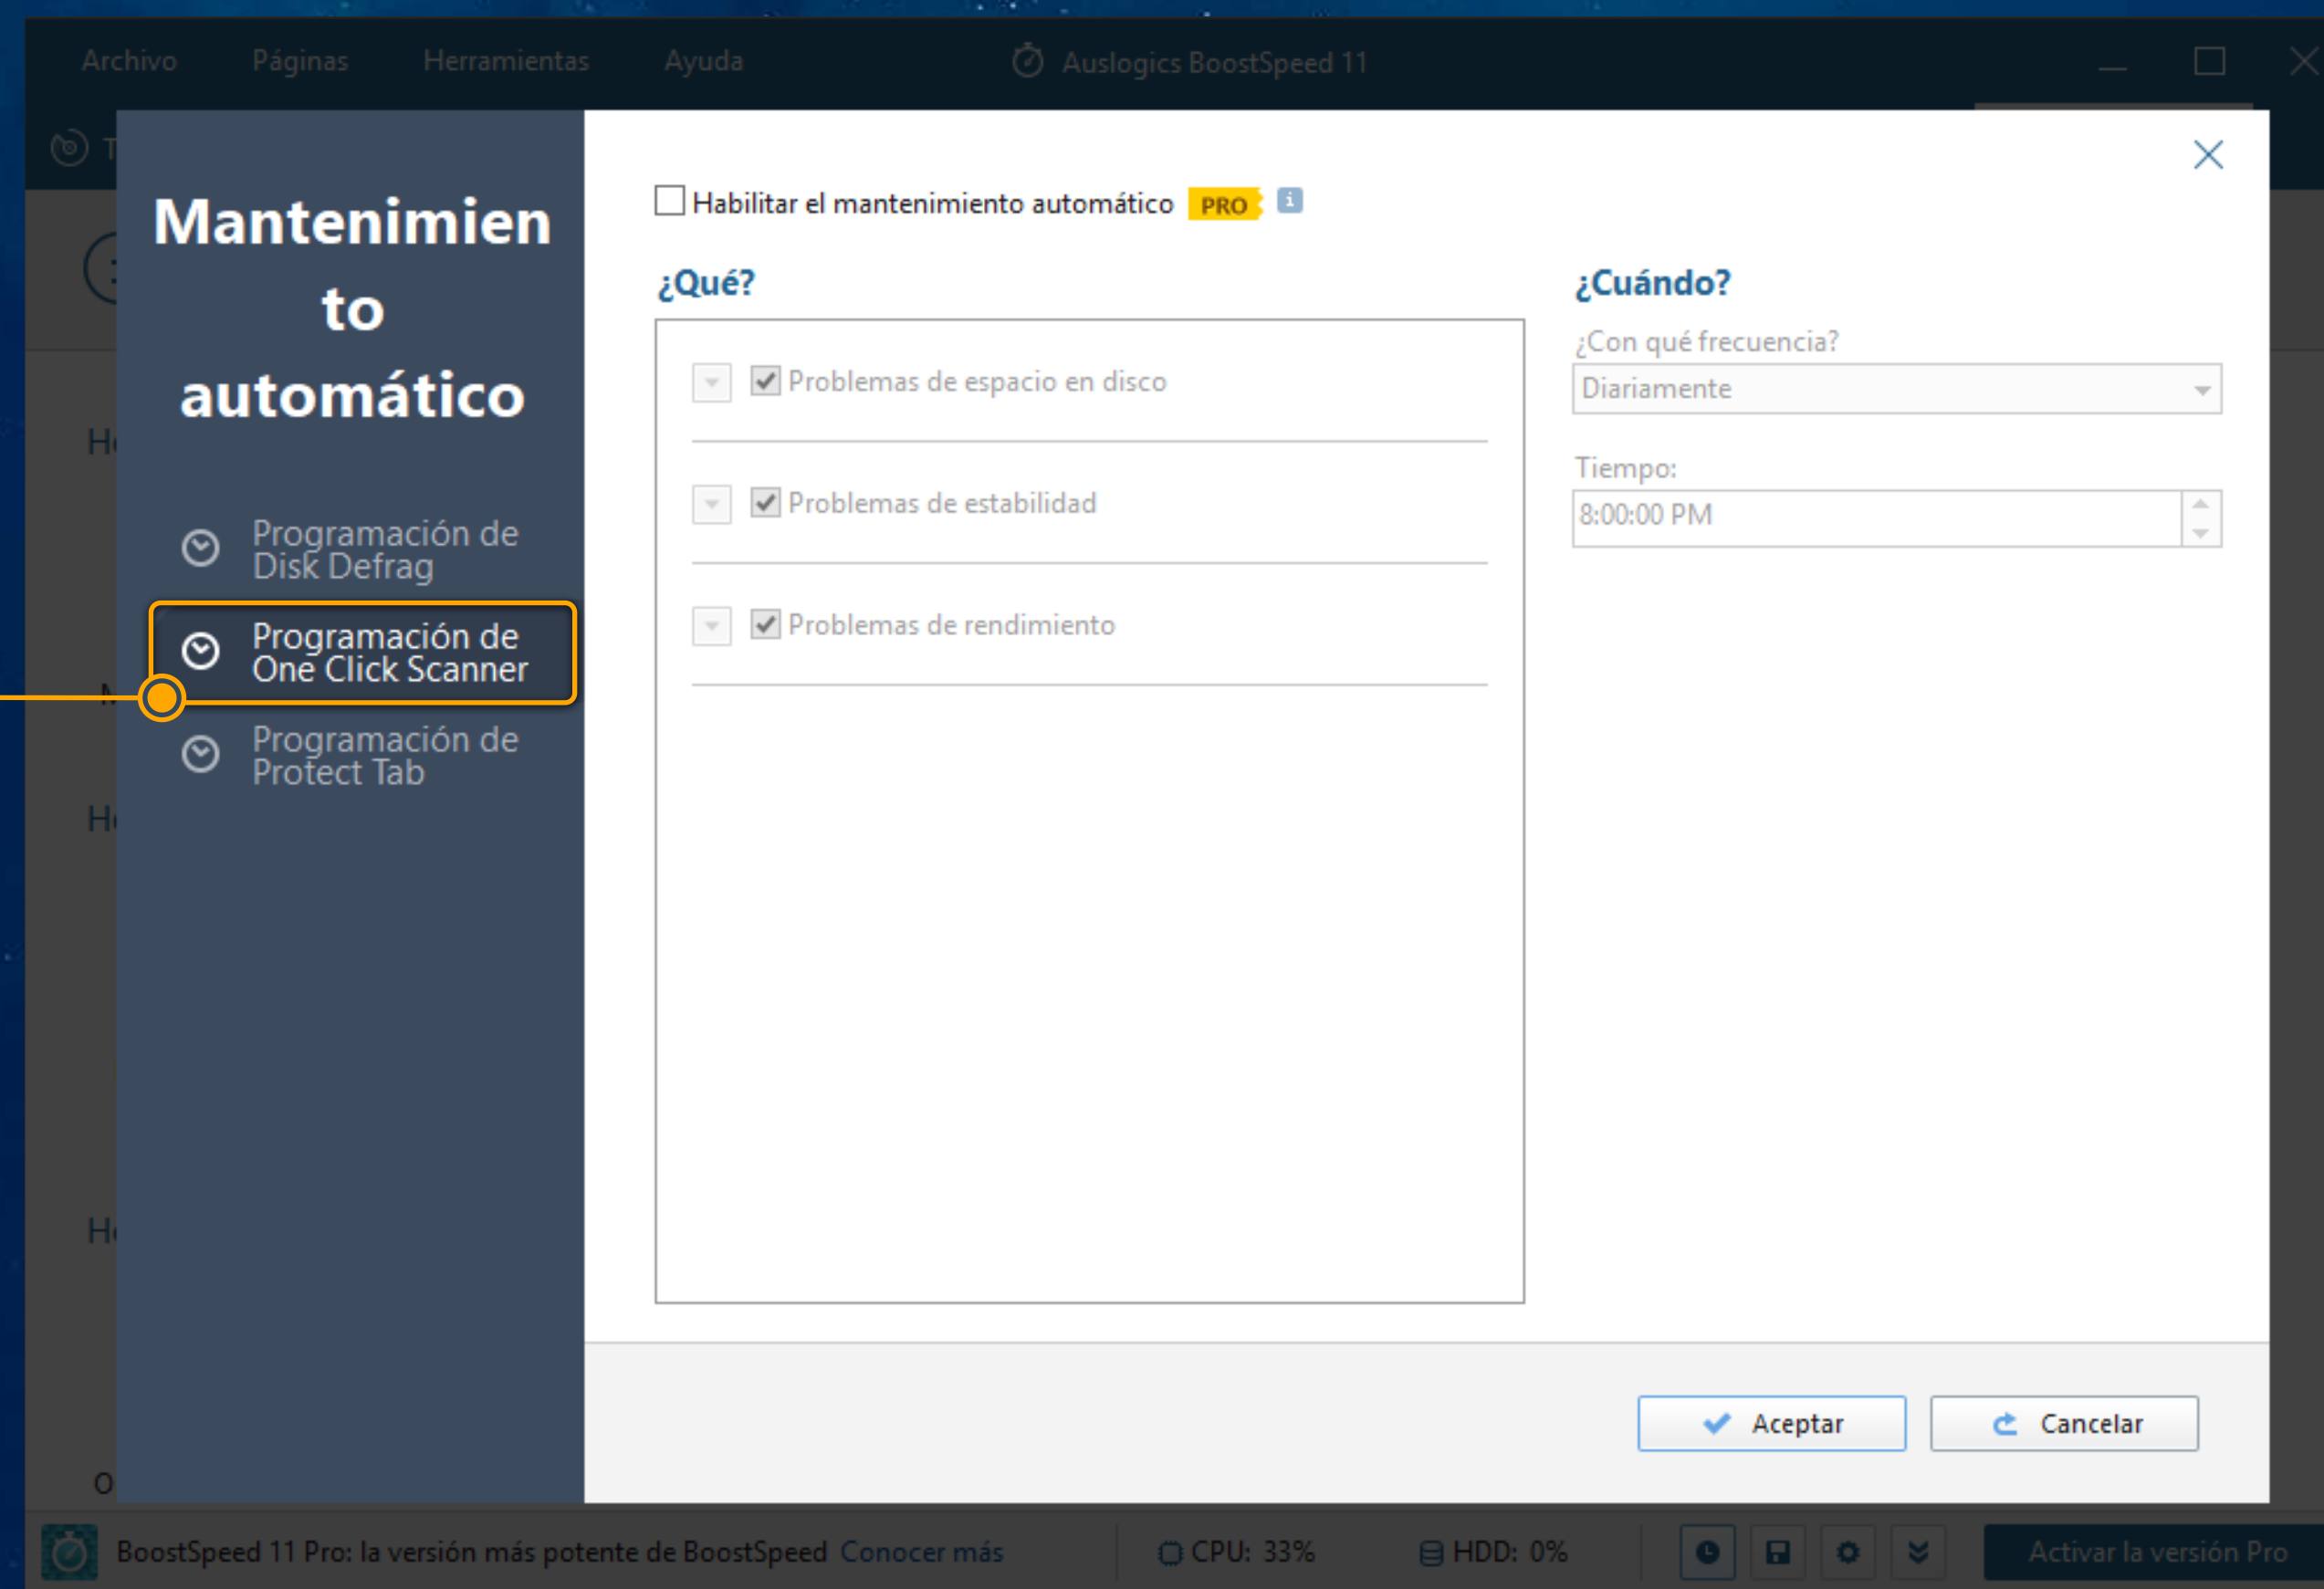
Archivo Páginas Herramientas Ayuda Auslogics BoostSpeed 11

Mantenimiento automático

Programación de Disk Defrag

Programación de One Click Scanner

Programación de Protect Tab

Habilitar el mantenimiento automático PRO

¿Qué?

Problemas de espacio en disco

Problemas de estabilidad

Problemas de rendimiento

¿Cuándo?

¿Con qué frecuencia?

Diariamente

Tiempo:

8:00:00 PM

Aceptar

Cancelar

BoostSpeed 11 Pro: la versión más potente de BoostSpeed Conocer más

CPU: 33%

HDD: 0%

Activar la versión Pro